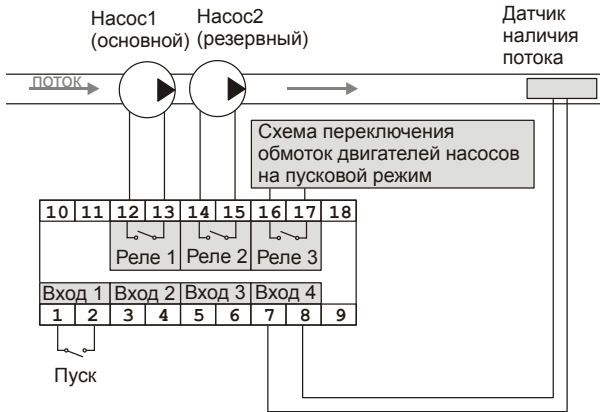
Насос1 (основной)

Насос2 (резервный)

Датчик наличия потока

поток

Схема переключения обмоток двигателей насосов на пусковой режим

| 10 | 11 | 12 | 13 | 14 | 15 | 16 | 17 | 18 |
|---|---|---|---|---|---|---|---|---|

Реле 1

Реле 2

Реле 3

Вход 1

Вход 2

Вход 3

Вход 4

| 1 | 2 | 3 | 4 | 5 | 6 | 7 | 8 | 9 |
|---|---|---|---|---|---|---|---|---|

Пуск